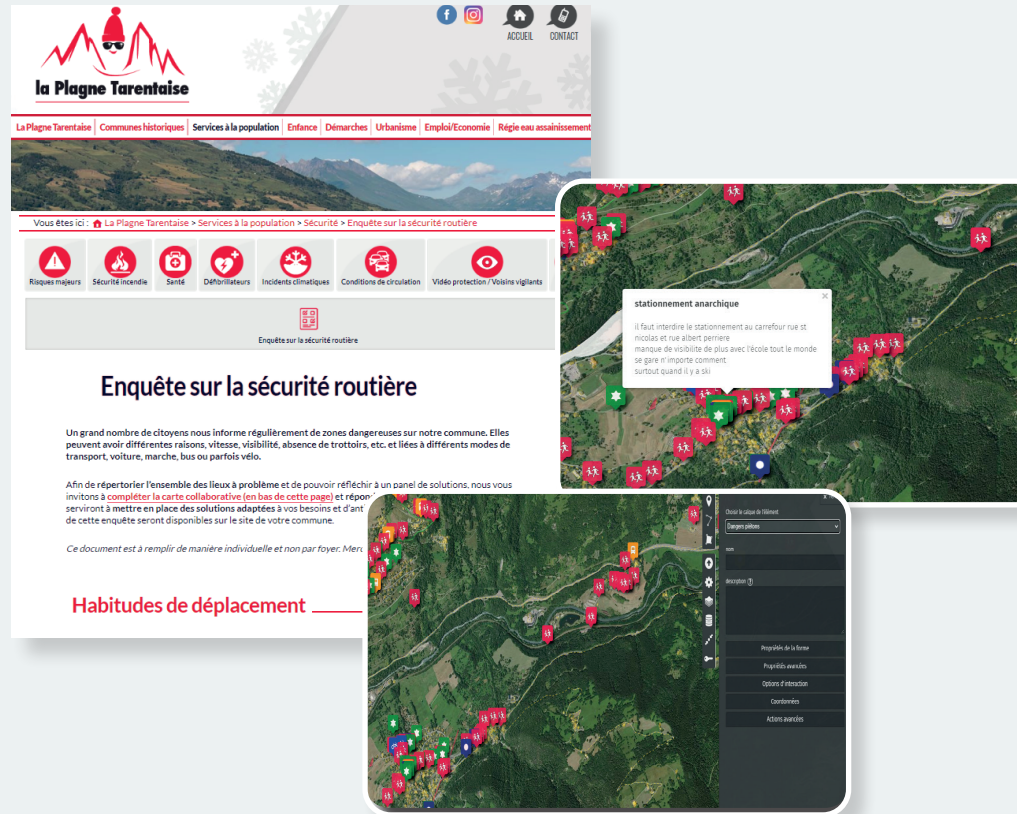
ACCUEIL CONTACT

la Plagne Tarentaise

La Plagne Tarentaise | Communes historiques | Services à la population | Enfance | Démarches | Urbanisme | Emploi/Economie | Régie eau assainissement

Vous êtes ici : La Plagne Tarentaise > Services à la population > Sécurité > Enquête sur la sécurité routière

Risques majeurs | Sécurité incendie | Santé | Défibrillateurs | Incidents climatiques | Conditions de circulation | Vidéo protection / Voisins vigilants

Enquête sur la sécurité routière

Enquête sur la sécurité routière

Un grand nombre de citoyens nous informe régulièrement de zones dangereuses sur notre commune. Elles peuvent avoir différentes raisons, vitesse, visibilité, absence de trottoirs, etc. et liées à différents modes de transport, voiture, marche, bus ou parfois vélo.

Afin de répertorier l'ensemble des lieux à problème et de pouvoir réfléchir à un panel de solutions, nous vous invitons à compléter la carte collaborative (en bas de cette page) et répon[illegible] serviront à mettre en place des solutions adaptées à vos besoins et d'ant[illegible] de cette enquête seront disponibles sur le site de votre commune.

Ce document est à remplir de manière individuelle et non par foyer. Merc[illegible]

Habitudes de déplacement

stationnement anarchique

il faut interdire le stationnement au carrefour rue st nicolas et rue albert perriere
manque de visibilite de plus avec l'école tout le monde se gare n'importe comment
surtout quand il y a ski

Choisir le calque de l'élément
Dangers piétons
nom
description
Propriétés de la forme
Propriétés avancées
Options d'interaction
Coordonnées
Actions avancées